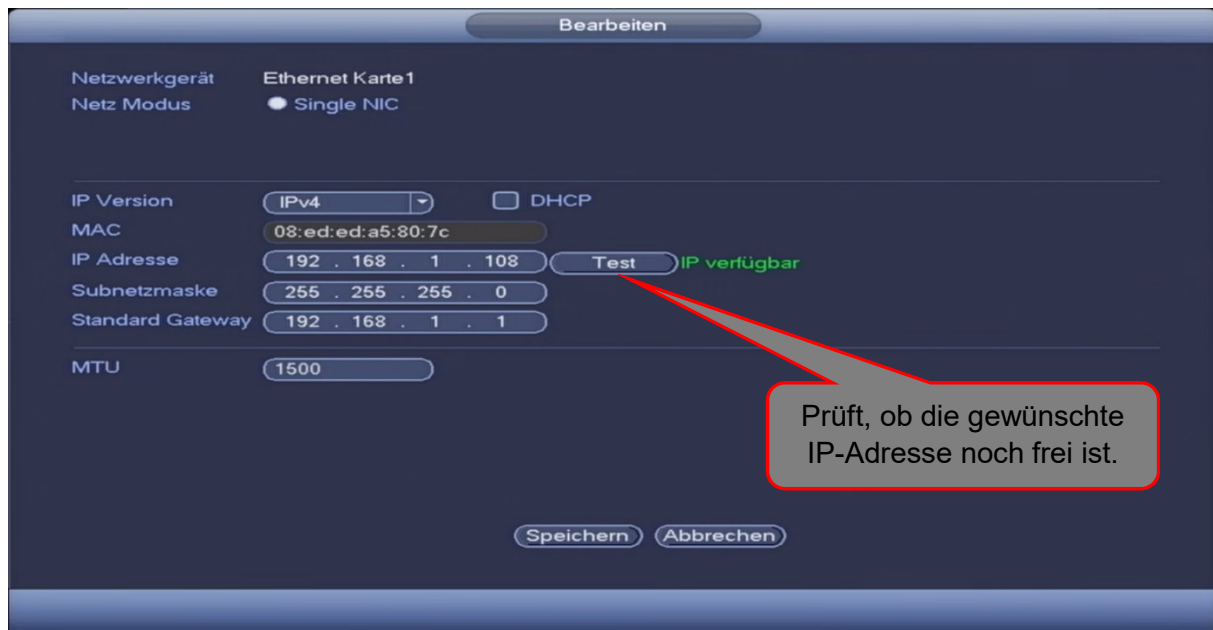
Bearbeiten

Netzwerkgerät Ethernet Karte1
Netz Modus Single NIC

IP Version IPv4 DHCP
MAC 08:ed:ed:a5:80:7c
IP Adresse 192 . 168 . 1 . 108 Test IP verfügbar
Subnetzmaske 255 . 255 . 255 . 0
Standard Gateway 192 . 168 . 1 . 1

MTU 1500

Prüft, ob die gewünschte IP-Adresse noch frei ist.

Speichern Abbrechen